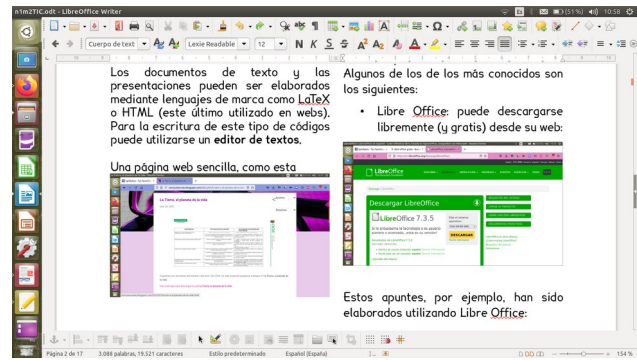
n1m2TIC.odt - LibreOffice Writer

(51%) 10:58

Cuerpo de text | Lexie Readable | 12 | N K S

Los documentos de texto y las presentaciones pueden ser elaborados mediante lenguajes de marca como LaTeX o HTML (este último utilizado en webs). Para la escritura de este tipo de códigos puede utilizarse un **editor de textos**.

Una página web sencilla, como esta

La Tierra, el planeta de la vida

Algunos de los de los más conocidos son los siguientes:

• Libre Office: puede descargarse libremente (y gratis) desde su web:

LibreOffice

Descargar LibreOffice

LibreOffice 7.3.5

Estos apuntes, por ejemplo, han sido elaborados utilizando Libre Office:

Página 2 de 17 | 3.088 palabras, 19.521 caracteres | Estilo predeterminado | Español (España) | 154 %